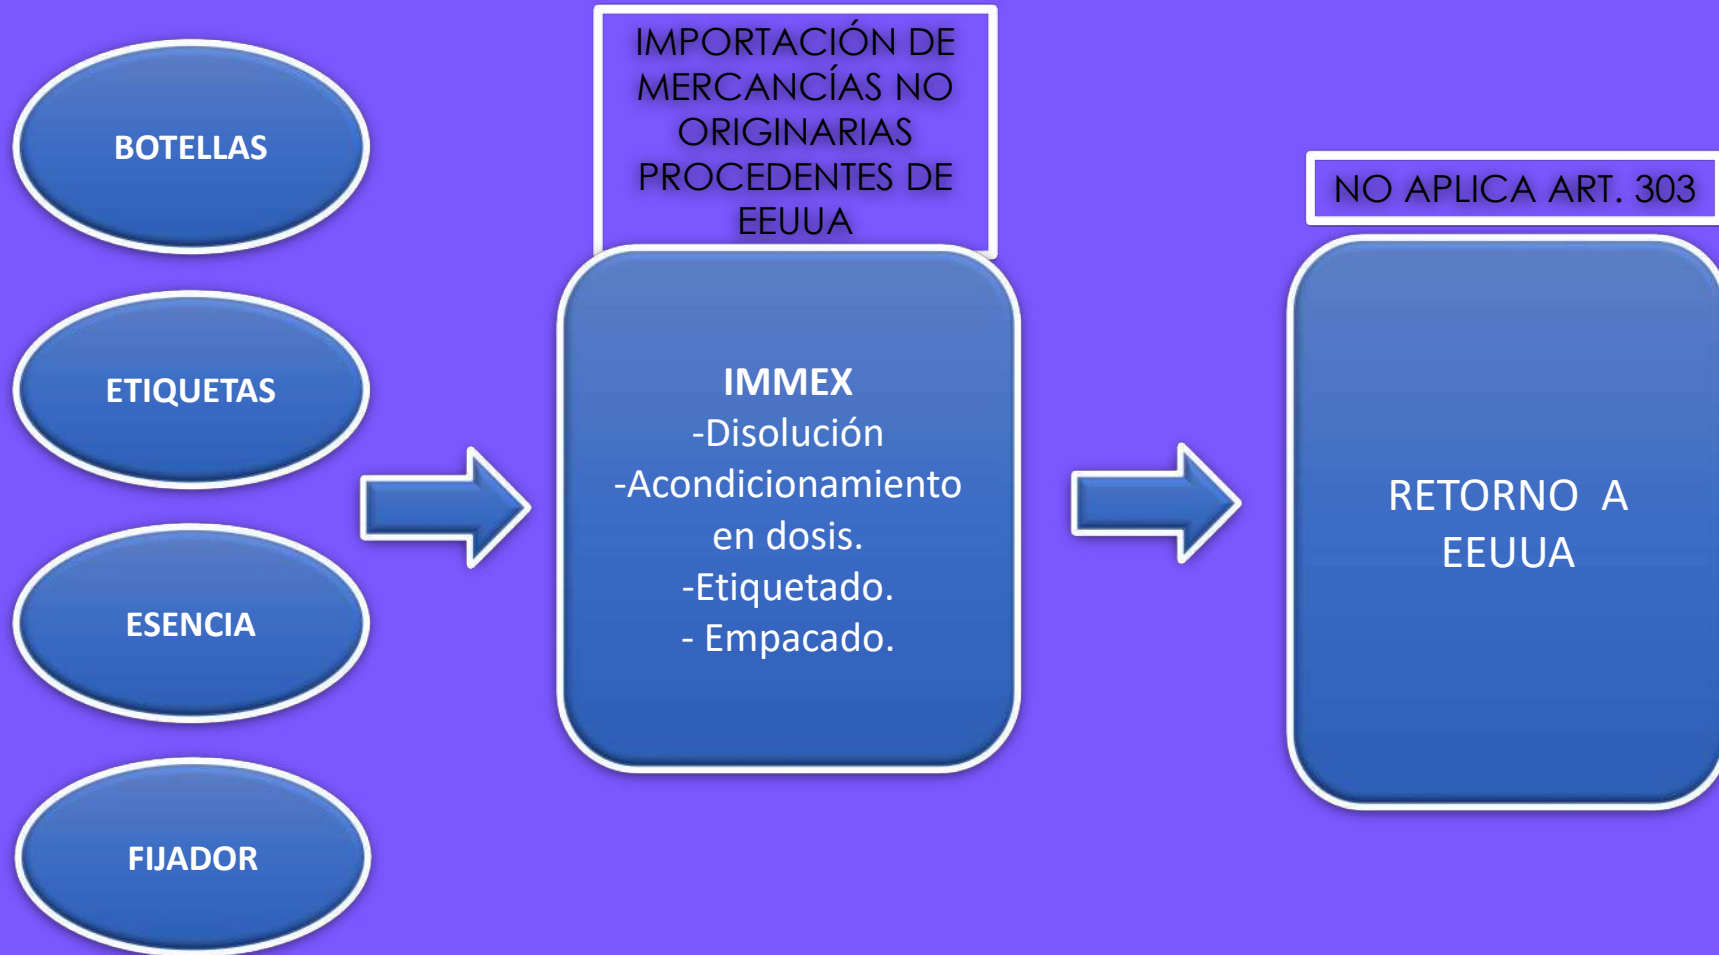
BOTELLAS

ETIQUETAS

ESENCIA

FIJADOR

IMPORTACIÓN DE MERCANCÍAS NO ORIGINARIAS PROCEDENTES DE EEUUA

IMMEX
-Disolución
-Acondicionamiento en dosis.
-Etiquetado.
- Empacado.

NO APLICA ART. 303

RETORNO A EEUUA